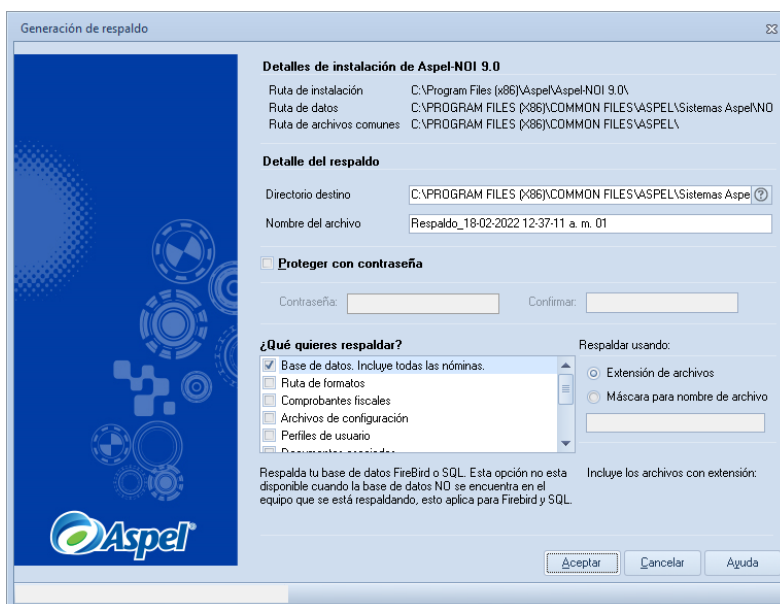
Generación de respaldo

Detalles de instalación de Aspel-NOI 9.0

Ruta de instalación C:\Program Files (x86)\Aspel\Aspel-NOI 9.0\
Ruta de datos C:\PROGRAM FILES (X86)\COMMON FILES\ASPEL\Sistemas Aspel\NO
Ruta de archivos comunes C:\PROGRAM FILES (X86)\COMMON FILES\ASPEL\

Detalle del respaldo

Directorio destino C:\PROGRAM FILES (X86)\COMMON FILES\ASPEL\Sistemas Aspe

Nombre del archivo Respaldo_18-02-2022 12-37-11 a. m. 01

Proteger con contraseña

Contraseña: Confirmar:

¿Qué quieres respaldar?
Base de datos. Incluye todas las nóminas.
Ruta de formatos
Comprobantes fiscales
Archivos de configuración
Perfiles de usuario
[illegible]

Respaldar usando:
Extensión de archivos
Máscara para nombre de archivo

Respalda tu base de datos FireBird o SQL. Esta opción no esta disponible cuando la base de datos NO se encuentra en el equipo que se está respaldando, esto aplica para Firebird y SQL.

Incluye los archivos con extensión:

Aspel

Aceptar Cancelar Ayuda